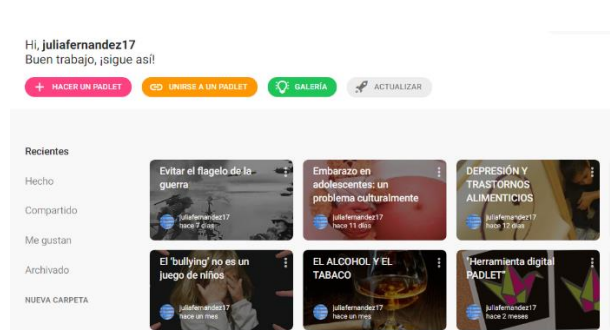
Hi, juliafernandez17
Buen trabajo, ¡sigue así!

HACER UN PADLET
UNIRSE A UN PADLET
GALERÍA
ACTUALIZAR

Recientes
Hecho
Compartido
Me gustan
Archivado
NUEVA CARPETA

Evitar el flagelo de la guerra
juliafernandez17
hace 7 días

Embarazo en adolescentes: un problema culturalmente
juliafernandez17
hace 11 días

DEPRESIÓN Y TRASTORNOS ALIMENTICIOS
juliafernandez17
hace 12 días

El 'bullying' no es un juego de niños
juliafernandez17
hace un mes

EL ALCOHOL Y EL TABACO
juliafernandez17
hace un mes

"Herramienta digital PADLET"
juliafernandez17
hace 2 meses